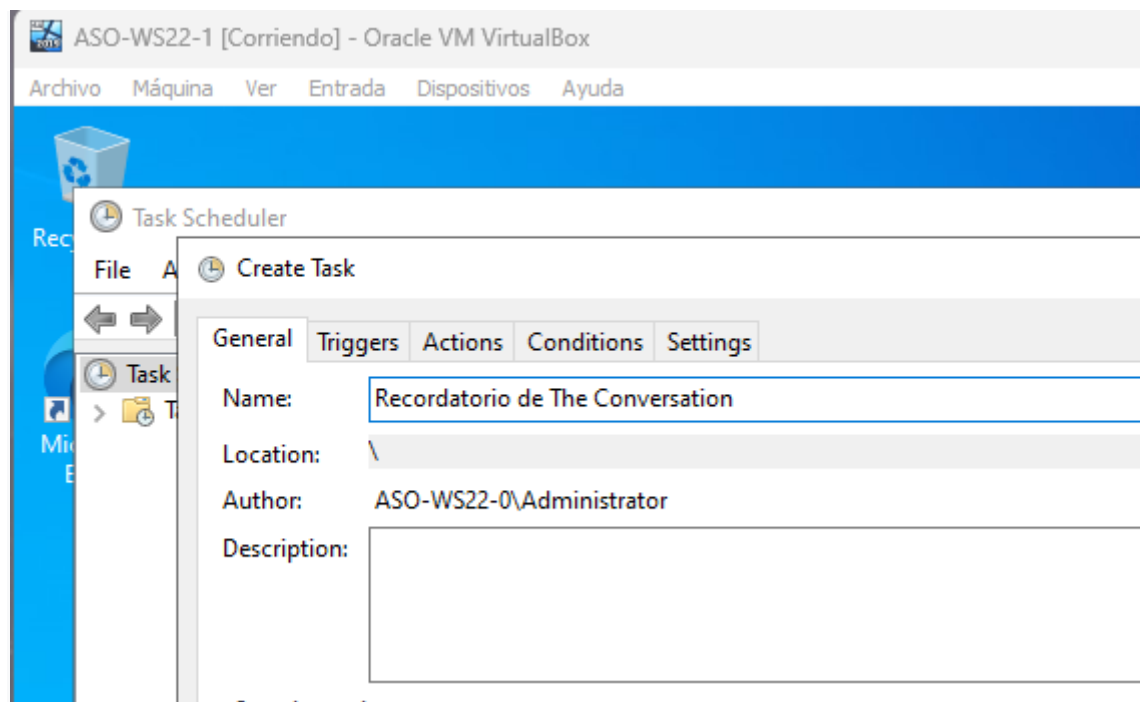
ASO-WS22-1 [Corriendo] - Oracle VM VirtualBox

Archivo Máquina Ver Entrada Dispositivos Ayuda

Recy

Task Scheduler

File A

Task

T

Mi

E

Create Task

General Triggers Actions Conditions Settings

Name: Recordatorio de The Conversation

Location: \

Author: ASO-WS22-0\Administrator

Description: